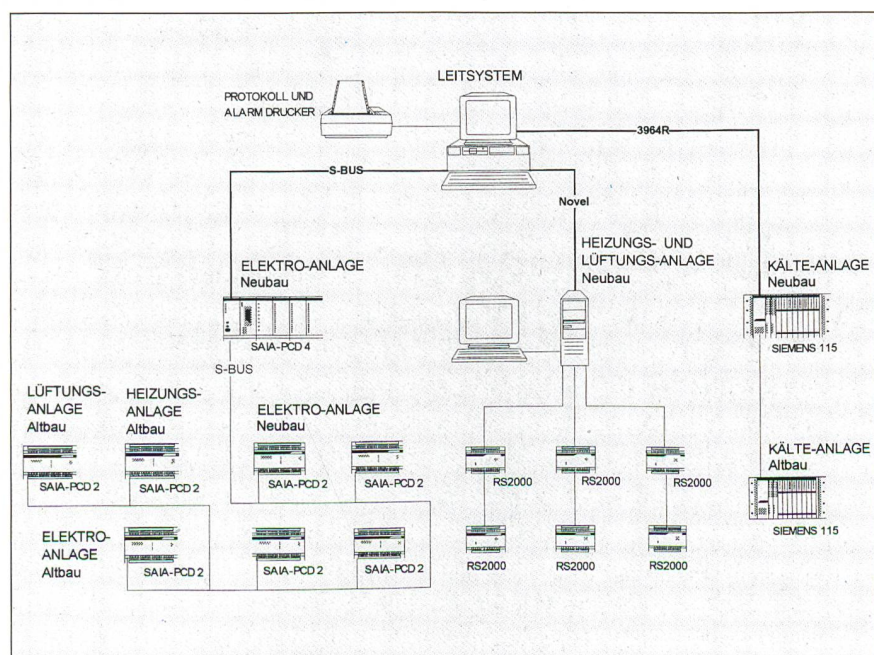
LEITSYSTEM

PROTOKOLL UND ALARM DRUCKER

3964R

S-BUS

Novel

HEIZUNGS- UND LÜFTUNGS-ANLAGE Neubau

ELEKTRO-ANLAGE Neubau

KÄLTE-ANLAGE Neubau

SAIA-PCD 4

SIEMENS 115

S-BUS

LÜFTUNGS-ANLAGE Altbau

HEIZUNGS-ANLAGE Altbau

ELEKTRO-ANLAGE Neubau

KÄLTE-ANLAGE Altbau

SAIA-PCD 2

SAIA-PCD 2

SAIA-PCD 2

SAIA-PCD 2

RS2000

RS2000

RS2000

SIEMENS 115

ELEKTRO-ANLAGE Altbau

SAIA-PCD 2

SAIA-PCD 2

SAIA-PCD 2

RS2000

RS2000

RS2000